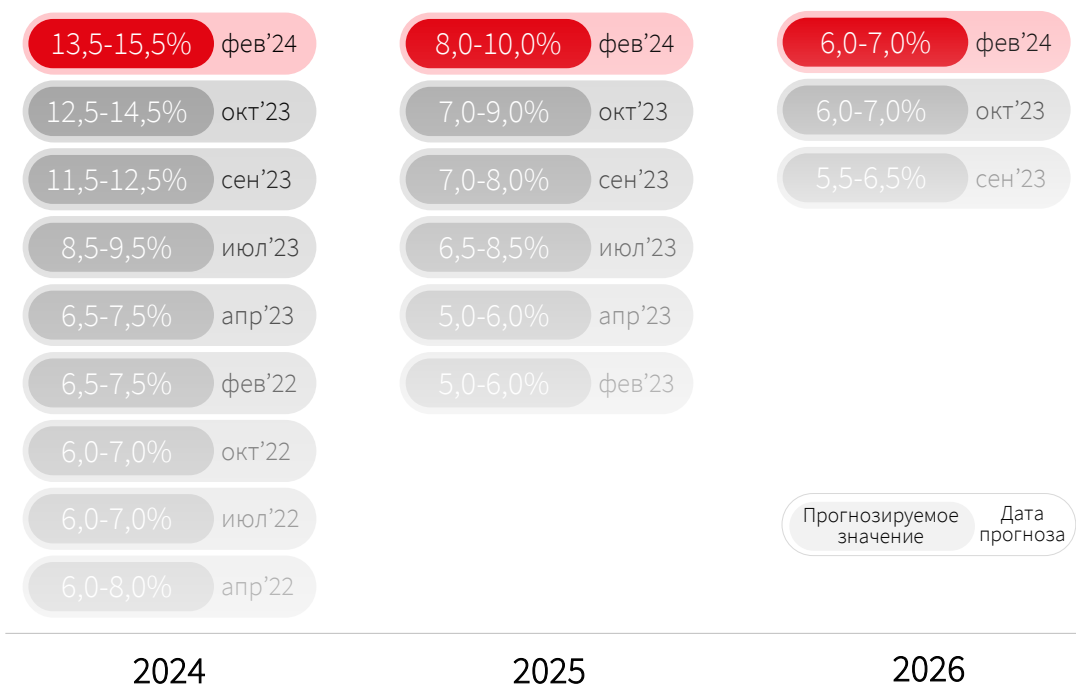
13,5-15,5% фев'24
12,5-14,5% окт'23
11,5-12,5% сен'23
8,5-9,5% июл'23
6,5-7,5% апр'23
6,5-7,5% фев'22
6,0-7,0% окт'22
6,0-7,0% июл'22
6,0-8,0% апр'22

8,0-10,0% фев'24
7,0-9,0% окт'23
7,0-8,0% сен'23
6,5-8,5% июл'23
5,0-6,0% апр'23
5,0-6,0% фев'23

6,0-7,0% фев'24
6,0-7,0% окт'23
5,5-6,5% сен'23

Прогнозируемое значение Дата прогноза

2024 2025 2026